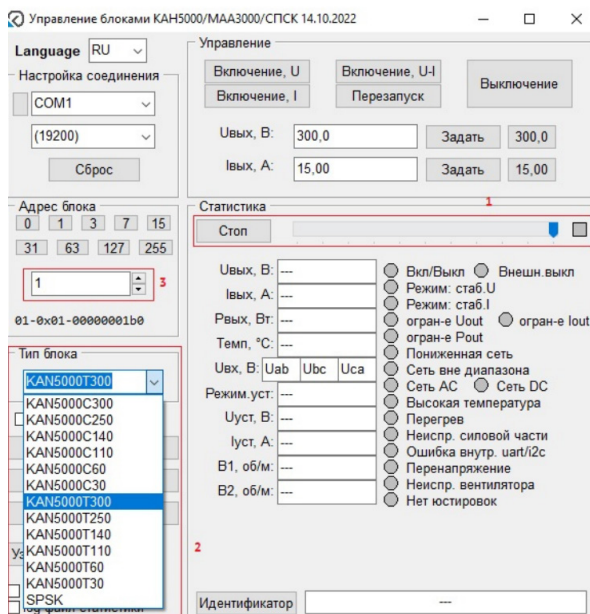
Управление блоками КАН5000/МАА3000/СПСК 14.10.2022

Language RU

Настройка соединения
COM1
(19200)
Сброс

Управление
Включение, U
Включение, I
Включение, U-I
Перезапуск
Выключение
Uвых, В: 300,0 Задать 300,0
Iвых, А: 15,00 Задать 15,00

Адрес блока
0 1 3 7 15
31 63 127 255
1
3
01-0x01-00000001b0

Статистика
1
Стоп

Uвых, В: ---
Iвых, А: ---
Pвых, Вт: ---
Темп, °С: ---
Uвх, В: Uab Ubc Uca
Режим.уст: ---
Uуст, В: ---
Iуст, А: ---
В1, об/м: ---
В2, об/м: ---

Вкл/Выкл
Внешн.выкл
Режим: стаб.U
Режим: стаб.I
огран-е Uout
огран-е Iout
огран-е Pout
Пониженная сеть
Сеть вне диапазона
Сеть АС
Сеть DC
Высокая температура
Перегрев
Неиспр. силовой части
Ошибка внутр. uart/i2c
Перенапряжение
Неиспр. вентилятора
Нет юстировок

Тип блока
KAN5000T300
KAN5000C300
KAN5000C250
KAN5000C140
KAN5000C110
KAN5000C60
KAN5000C30
KAN5000T300
KAN5000T250
KAN5000T140
KAN5000T110
KAN5000T60
KAN5000T30
SPSK

2

Уз
Лог файл статистики

Идентификатор ---